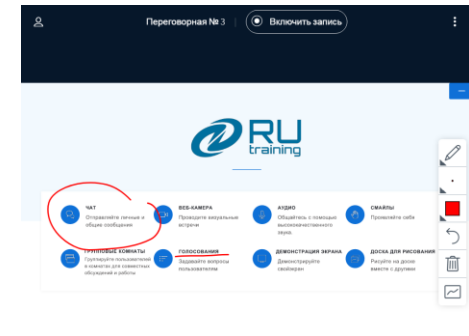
Переговорная № 3

Включить запись

RU training

ЧАТ
Отправляйте личные и общие сообщения

ВЕБ-КАМЕРА
Проводите визуальные встречи

АУДИО
Общайтесь с помощью высококачественного звука

СМАЙЛЫ
Проявляйте себя

ГРУППОВЫЕ КОМНАТЫ
Группируйте пользователей в комнатах для совместных обсуждений и работы

ГОЛОСОВАНИЯ
Задавайте вопросы пользователям

ДЕМОНСТРАЦИЯ ЭКРАНА
Демонстрируйте свой экран

ДОСКА ДЛЯ РИСОВАНИЯ
Рисуйте на доске вместе с другими